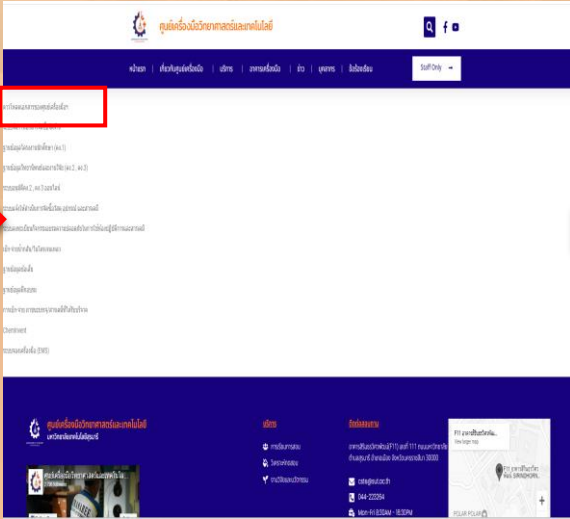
ศูนย์เครื่องมือวิทยาศาสตร์และเทคโนโลยี

หน้าแรก | เกี่ยวกับศูนย์เครื่องมือ | บริการ | อาคารเครื่องมือ | ข่าว | บุคลากร | ติดต่อเรา

Staff Only →

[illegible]

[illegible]

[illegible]

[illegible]

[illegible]

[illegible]

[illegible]

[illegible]

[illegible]

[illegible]

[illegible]

Chemtrack

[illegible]

ศูนย์เครื่องมือวิทยาศาสตร์และเทคโนโลยี
มหาวิทยาลัยเทคโนโลยีสุรนารี

บริการ

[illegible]

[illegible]

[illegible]

ติดต่อเรา

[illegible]

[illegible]

044-223294

Mon-Fri 8:30AM - 16:30PM

F11 อาคารเครื่องมือวิทยาศ...

View larger map